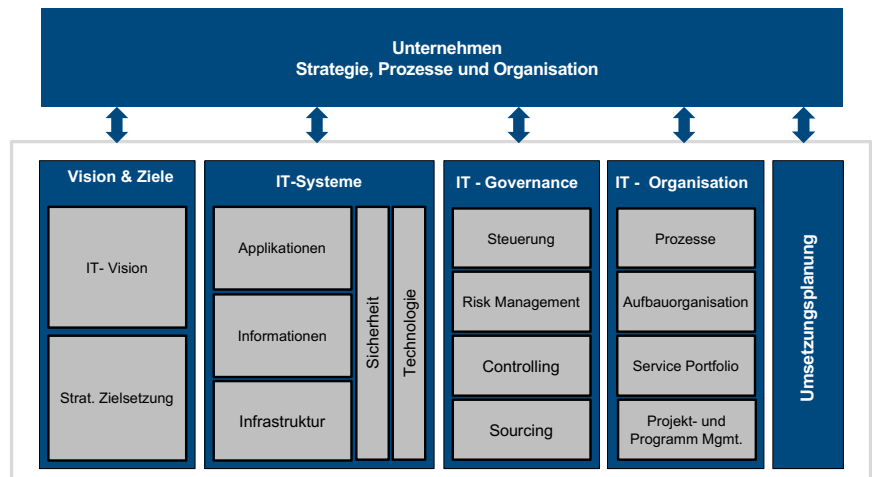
Unternehmen
Strategie, Prozesse und Organisation

Vision & Ziele

IT- Vision

Strat. Zielsetzung

IT-Systeme

Applikationen

Informationen

Infrastruktur

Sicherheit

Technologie

IT - Governance

Steuerung

Risk Management

Controlling

Sourcing

IT - Organisation

Prozesse

Aufbauorganisation

Service Portfolio

Projekt- und Programm Mgmt.

Umsetzungsplanung